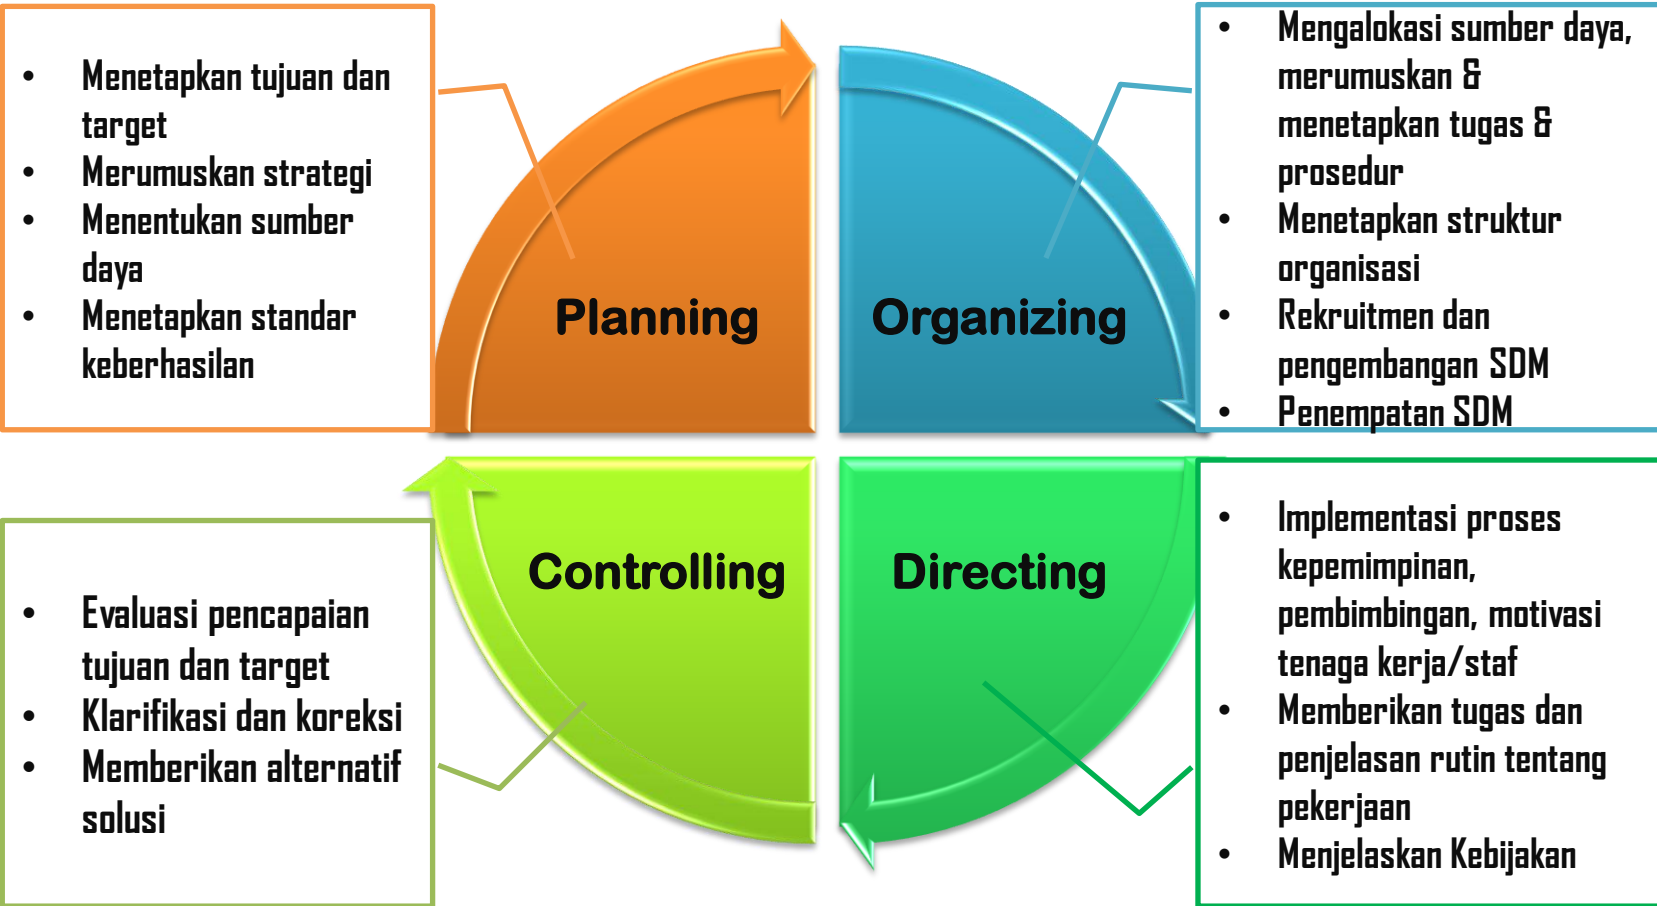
- Menetapkan tujuan dan target
- Merumuskan strategi
- Menentukan sumber daya
- Menetapkan standar keberhasilan

Planning

Organizing

- Mengalokasi sumber daya, merumuskan & menetapkan tugas & prosedur
- Menetapkan struktur organisasi
- Rekruitmen dan pengembangan SDM
- Penempatan SDM

Controlling

Directing

- Evaluasi pencapaian tujuan dan target
- Klarifikasi dan koreksi
- Memberikan alternatif solusi

- Implementasi proses kepemimpinan, pembimbingan, motivasi tenaga kerja/staf
- Memberikan tugas dan penjelasan rutin tentang pekerjaan
- Menjelaskan Kebijakan